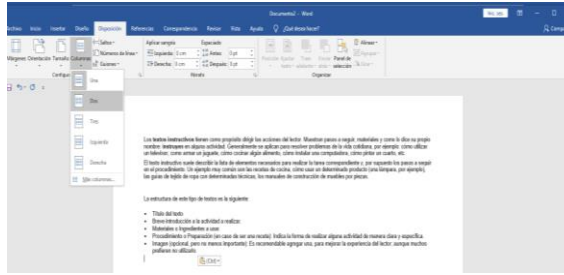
Documento1 - Word

Archivo Inicio Insertar Diseño Disposición Referencias Correspondencia Revisar Vista Ayuda ¿Qué desea hacer? Compartir

Márgenes Orientación Tamaño Columnas Saltos Números de línea Guiones Aplicar sangría Izquierda: 0 cm Derecha: 0 cm Espaciado Antes: 0 pt Después: 8 pt Posición Ajustar texto Traer adelante Enviar atrás Panel de selección Alinear Agrupar Girar

Configurar Párrafo Organizar

Una

Dos

Tres

Izquierda

Derecha

Más columnas...

Los textos instructivos tienen como propósito dirigir las acciones del lector. Muestran pasos a seguir, materiales y como lo dice su propio nombre: instruyen en alguna actividad. Generalmente se aplican para resolver problemas de la vida cotidiana, por ejemplo: cómo utilizar un televisor, como armar un juguete, cómo cocinar algún alimento, cómo instalar una computadora, cómo pintar un cuarto, etc.

El texto instructivo suele describir la lista de elementos necesarios para realizar la tarea correspondiente y, por supuesto los pasos a seguir en el procedimiento. Un ejemplo muy común son las recetas de cocina, cómo usar un determinado producto (una lámpara, por ejemplo), las guías de tejido de ropa con determinadas técnicas, los manuales de construcción de muebles por piezas.

La estructura de este tipo de textos es la siguiente:

• Título del texto
• Breve introducción a la actividad a realizar.
• Materiales o Ingredientes a usar.
• Procedimiento o Preparación (en caso de ser una receta): Indica la forma de realizar alguna actividad de manera clara y específica.
• Imagen (opcional, pero no menos importante): Es recomendable agregar una, para mejorar la experiencia del lector, aunque muchos prefieren no utilizarla.

(Ctrl)